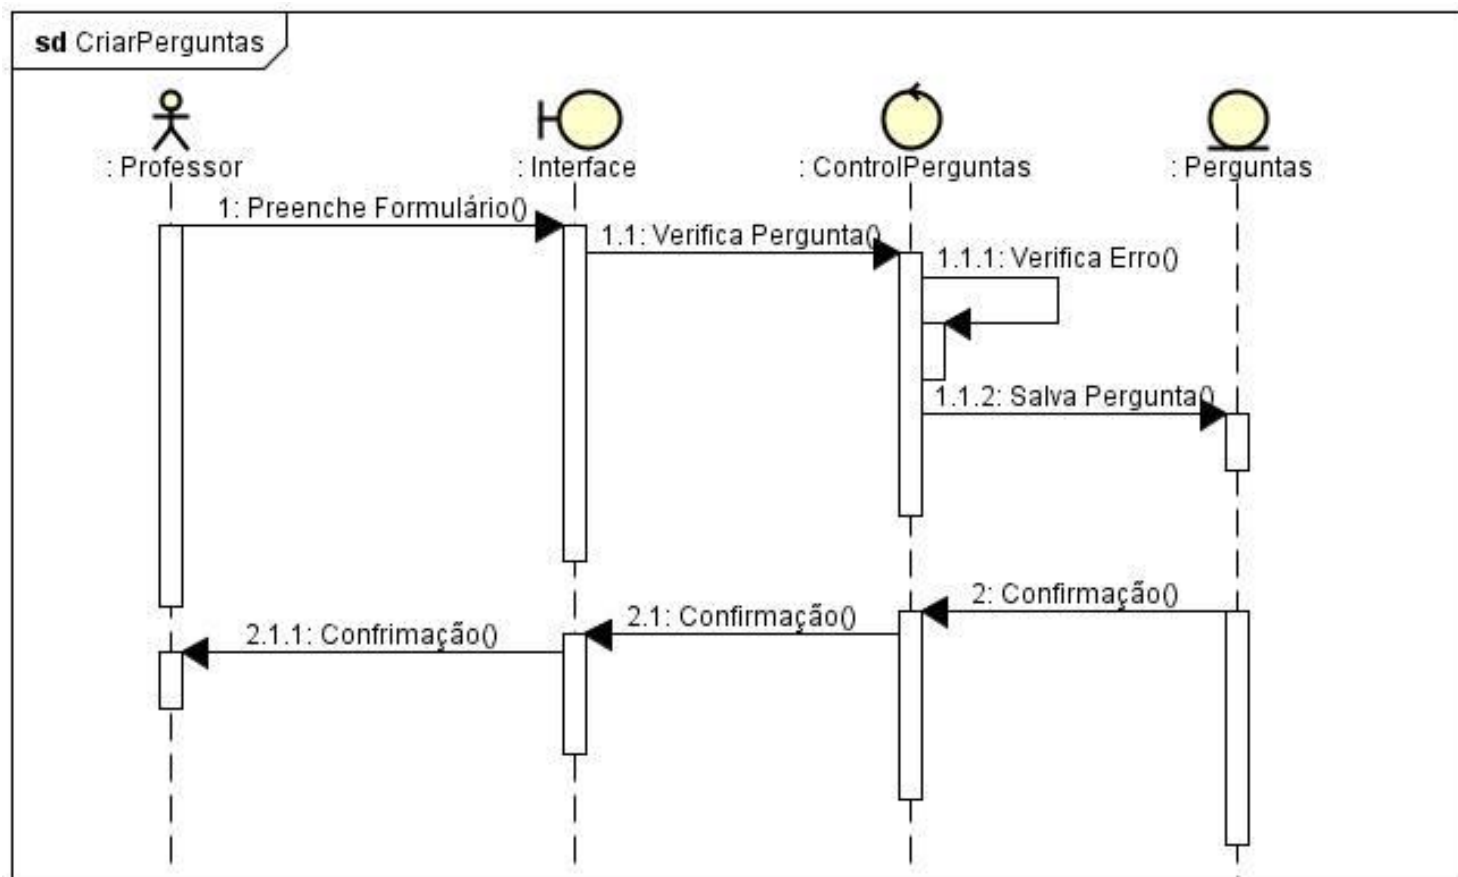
sd CriarPerguntas

: Professor

: Interface

: ControlPerguntas

: Perguntas

1: Preenche Formulário()

1.1: Verifica Pergunta()

1.1.1: Verifica Erro()

1.1.2: Salva Pergunta()

2: Confirmação()

2.1: Confirmação()

2.1.1: Confrimação()